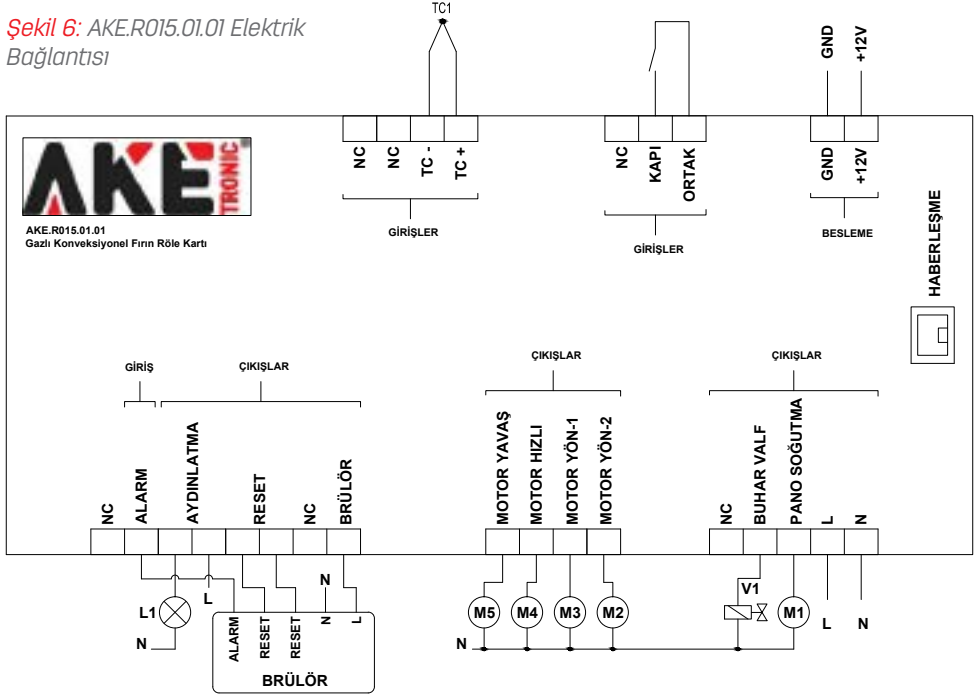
Şekil 6: AKE.R015.01.01 Elektrik Bağlantısı

TC1

GND +12V

AKE TRONIC

AKE.R015.01.01
Gazlı Konveksiyonel Fırın Röle Kartı

NC NC TC - TC +

GİRİŞLER

NC KAPI ORTAK

GİRİŞLER

GND +12V

BESLEME

HABERLEŞME

GİRİŞ

ÇIKIŞLAR

ÇIKIŞLAR

ÇIKIŞLAR

NC ALARM AYDINLATMA RESET NC BRÜLÖR

MOTOR YAVAŞ MOTOR HIZLI MOTOR YÖN-1 MOTOR YÖN-2

NC BUHAR VALF PANO SOĞUTMA L N

L1 L N

N

ALARM RESET RESET N L

BRÜLÖR

M5 M4 M3 M2

N

V1

M1

L N